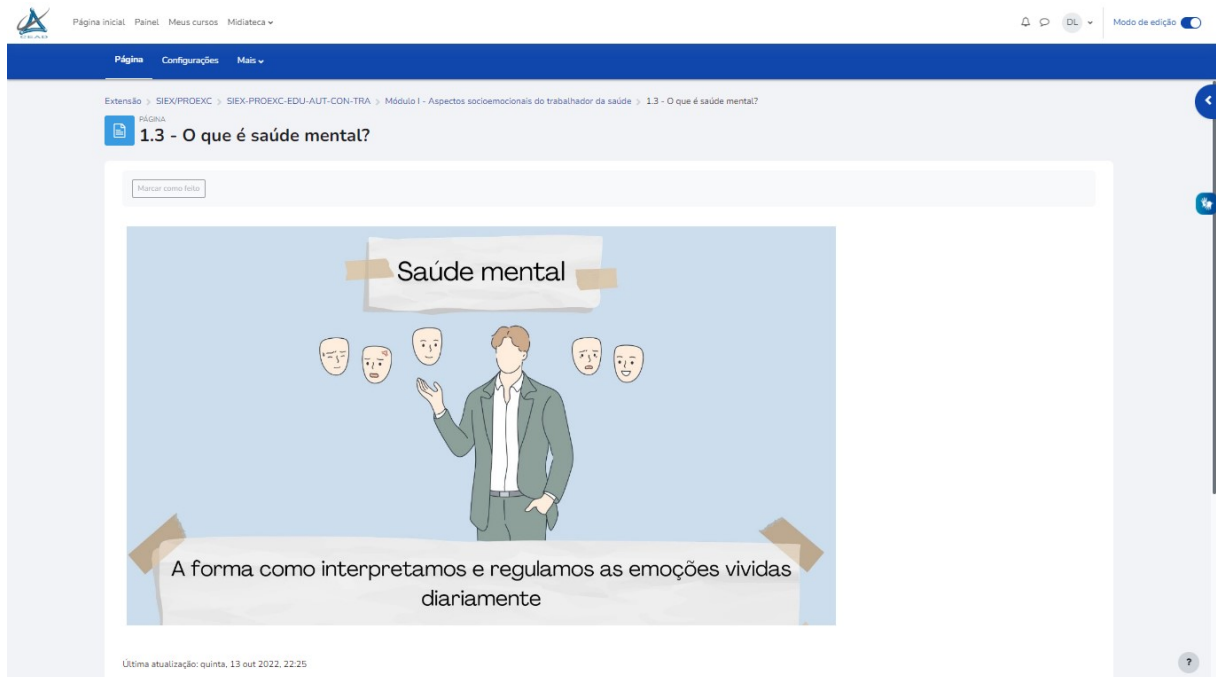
CEAD

Página inicial Painel Meus cursos Midiateca

DL Modo de edição

Página Configurações Mais

Extensão > SIEX/PROEXC > SIEX-PROEXC-EDU-AUT-CON-TRA > Módulo I - Aspectos socioemocionais do trabalhador da saúde > 1.3 - O que é saúde mental?

PÁGINA
1.3 - O que é saúde mental?

Marcar como feito

Saúde mental

A forma como interpretamos e regulamos as emoções vividas diariamente

Última atualização: quinta, 13 out 2022, 22:25

?